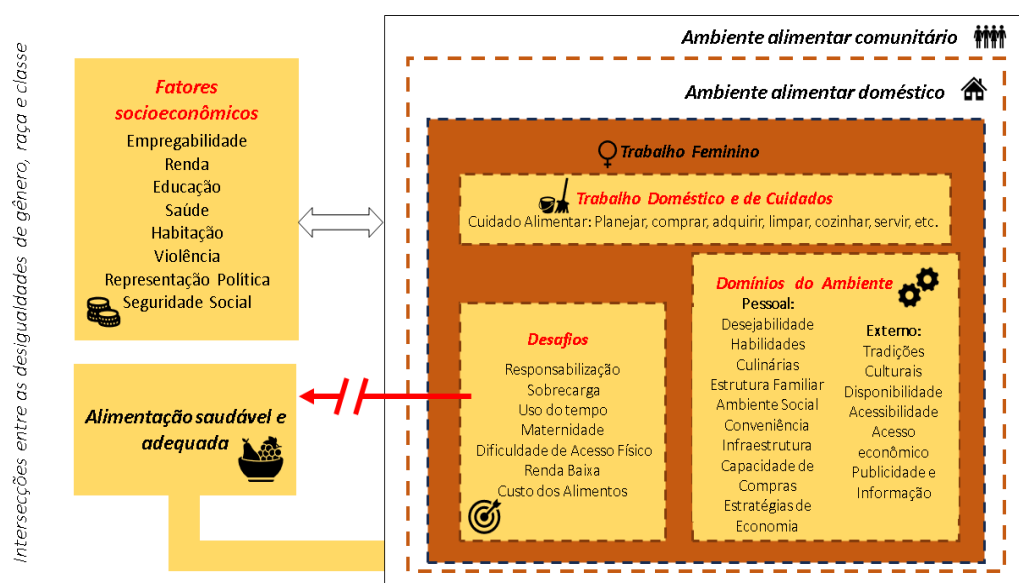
Intersecções entre as desigualdades de gênero, raça e classe

Fatores socioeconômicos
Empregabilidade
Renda
Educação
Saúde
Habitação
Violência
Representação Política
Seguridade Social

Alimentação saudável e adequada

Ambiente alimentar comunitário

Ambiente alimentar doméstico

Trabalho Feminino

Trabalho Doméstico e de Cuidados
Cuidado Alimentar: Planejar, comprar, adquirir, limpar, cozinhar, servir, etc.

Desafios
Responsabilização
Sobrecarga
Uso do tempo
Maternidade
Dificuldade de Acesso Físico
Renda Baixa
Custo dos Alimentos

Domínios do Ambiente
Pessoal:
Desejabilidade
Habilidades Culinárias
Estrutura Familiar
Ambiente Social
Conveniência
Infraestrutura
Capacidade de Compras
Estratégias de Economia

Externo:
Tradições Culturais
Disponibilidade
Acessibilidade
Acesso econômico
Publicidade e Informação